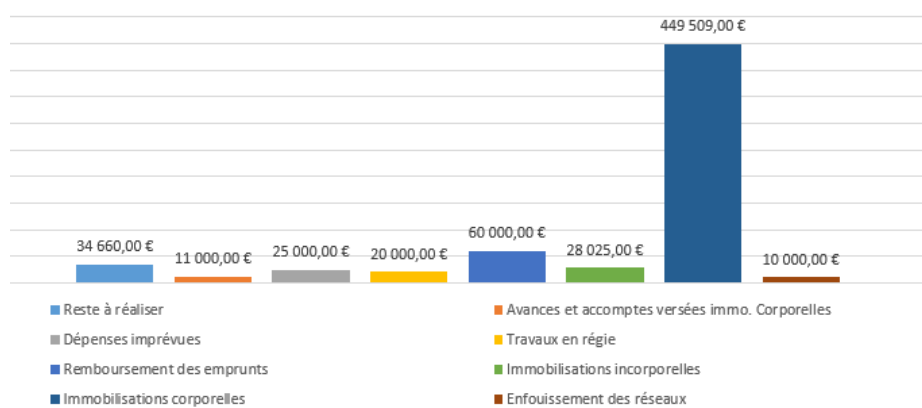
34 660,00 €
11 000,00 €
25 000,00 €
20 000,00 €
60 000,00 €
28 025,00 €
449 509,00 €
10 000,00 €

Reste à réaliser
Avances et accomptes versées immo. Corporelles
Dépenses imprévues
Travaux en régie
Remboursement des emprunts
Immobilisations incorporelles
Immobilisations corporelles
Enfouissement des réseaux